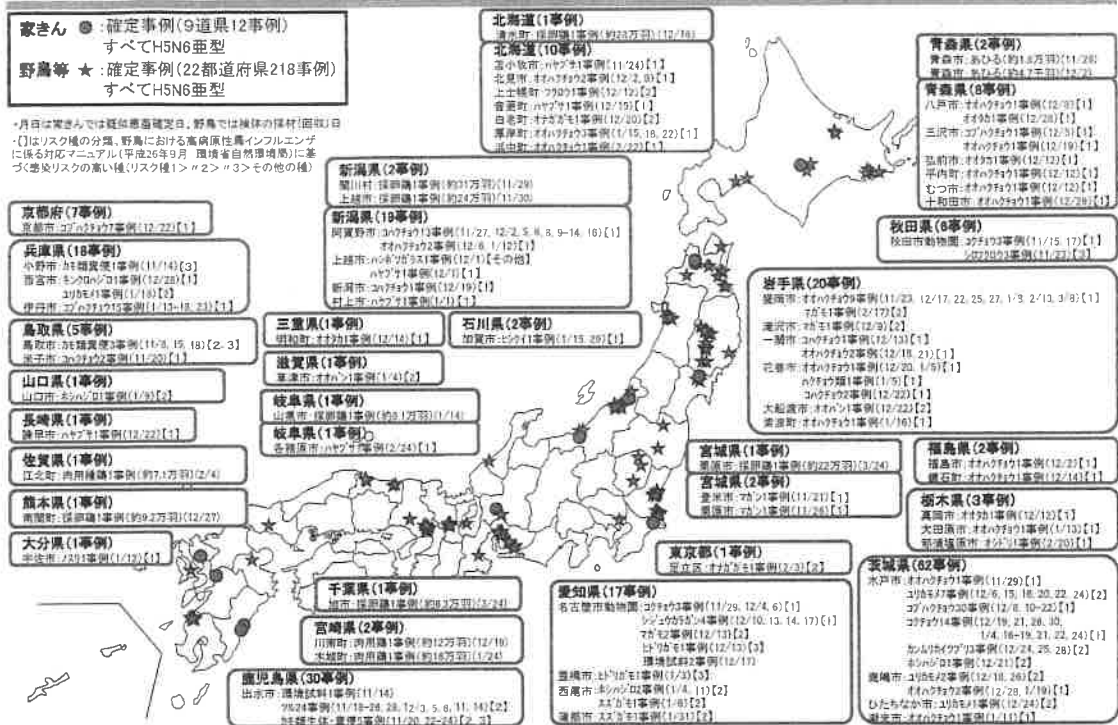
家きん ●：確定事例（9道県12事例）
すべてH5N6亜型
野鳥等 ★：確定事例（22都道府県218事例）
すべてH5N6亜型

・月日は家きんでは疑似患畜確定日，野鳥では検体の採材(回収)日
・[ ]はリスク種の分類，野鳥における高病原性鳥インフルエンザに係る対応マニュアル（平成26年9月 環境省自然環境局）に基づく感染リスクの高い種（リスク種1＞〃2＞〃3＞その他の種）

北海道（1事例）
清水町：採卵鶏1事例（約28万羽）（12/16）

北海道（10事例）
苫小牧市：ハヤブサ1事例（11/24）[1]
北見市：オオハクチョウ2事例（12/2, 8）[1]
上士幌町：フクロウ1事例（12/12）[2]
音更町：ハヤブサ1事例（12/15）[1]
白老町：オオタカ1事例（12/20）[2]
厚岸町：オオハクチョウ3事例（1/15, 18, 22）[1]
浜中町：オオハクチョウ1事例（2/22）[1]

青森県（2事例）
青森市：あひる（約1.8万羽）（11/28）
青森市：あひる（約1.7千羽）（12/2）

青森県（8事例）
八戸市：オオハクチョウ1事例（12/3）[1]
オオタカ1事例（12/28）[1]
三沢市：コブハクチョウ1事例（12/5）[1]
オオハクチョウ1事例（12/19）[1]
弘前市：オオタカ1事例（12/12）[1]
平内町：オオハクチョウ1事例（12/12）[1]
むつ市：オオハクチョウ1事例（12/12）[1]
十和田市：オオハクチョウ1事例（12/28）[1]

新潟県（2事例）
関川村：採卵鶏1事例（約31万羽）（11/29）
上越市：採卵鶏1事例（約24万羽）（11/30）

新潟県（19事例）
阿賀野市：コハクチョウ13事例（11/27, 12/2, 5, 8, 8, 9-14, 16）[1]
オオハクチョウ2事例（12/6, 1/12）[1]
上越市：ハシビロガモ1事例（12/1）[その他]
ハヤブサ1事例（12/1）[1]
新潟市：コハクチョウ1事例（12/19）[1]
村上市：ハヤブサ1事例（1/1）[1]

秋田県（8事例）
秋田市動物園：コクチョウ3事例（11/15, 17）[1]
シロフクロウ5事例（11/27）[3]

京都府（7事例）
京都市：コブハクチョウ7事例（12/22）[1]

兵庫県（18事例）
小野市：カモ類糞便1事例（11/14）[3]
西宮市：キンクロハジロ1事例（12/28）[1]
ユリカモメ1事例（1/18）[2]
伊丹市：コブハクチョウ15事例（1/13-18, 23）[1]

鳥取県（5事例）
鳥取市：カモ類糞便3事例（11/8, 15, 18）[2, 3]
米子市：コハクチョウ2事例（11/20）[1]

山口県（1事例）
山口市：ホシハジロ1事例（1/9）[2]

長崎県（1事例）
諫早市：ハヤブサ1事例（12/22）[1]

佐賀県（1事例）
江北町：肉用種鶏1事例（約7.1万羽）（2/4）

熊本県（1事例）
南関町：採卵鶏1事例（約9.2万羽）（12/27）

大分県（1事例）
宇佐市：ノスリ1事例（1/12）[1]

三重県（1事例）
明和町：オオタカ1事例（12/14）[1]

石川県（2事例）
加賀市：ヒシクイ1事例（1/15, 29）[1]

滋賀県（1事例）
草津市：オオバン1事例（1/4）[2]

岐阜県（1事例）
山県市：採卵鶏1事例（約8.1万羽）（1/14）

岐阜県（1事例）
各務原市：ハヤブサ1事例（2/24）[1]

岩手県（20事例）
盛岡市：オオハクチョウ9事例（11/23, 12/17, 22, 25, 27, 1/3, 2/13, 3/8）[1]
マガモ1事例（2/17）[2]
滝沢市：マガモ1事例（12/3）[2]
一関市：コハクチョウ1事例（12/13）[1]
オオハクチョウ2事例（12/18, 21）[1]
花巻市：オオハクチョウ1事例（12/20, 1/5）[1]
ハクチョウ類1事例（1/5）[1]
コハクチョウ2事例（12/22）[1]
大船渡市：オオバン1事例（12/22）[2]
紫波町：オオハクチョウ1事例（1/16）[1]

宮城県（1事例）
栗原市：採卵鶏1事例（約22万羽）（3/24）

宮城県（2事例）
登米市：マガン1事例（11/21）[1]
栗原市：マガン1事例（11/26）[1]

福島県（2事例）
福島市：オオハクチョウ1事例（12/22）[1]
須賀川市：オオハクチョウ1事例（12/14）[1]

栃木県（3事例）
真岡市：オオタカ1事例（12/12）[1]
大田原市：オオハクチョウ1事例（1/13）[1]
那須塩原市：オシドリ1事例（2/20）[1]

東京都（1事例）
足立区：オオタカ1事例（2/3）[2]

千葉県（1事例）
旭市：採卵鶏1事例（約8.3万羽）（3/24）

宮崎県（2事例）
川南町：肉用鶏1事例（約12万羽）（12/19）
木城町：肉用鶏1事例（約16万羽）（1/24）

鹿児島県（30事例）
出水市：環境試料1事例（11/14）
ツル24事例（11/18-28, 28, 12/3, 5, 8, 11, 14）[2]
カモ類生体・糞便5事例（11/20, 22-24）[2, 3]

愛知県（17事例）
名古屋市動物園：コクチョウ3事例（11/29, 12/4, 6）[1]
シジュウカラガン4事例（12/10, 13, 14, 17）[1]
マガモ2事例（12/13）[2]
ヒドリガモ1事例（12/13）[3]
環境試料2事例（12/17）
豊橋市：ヒドリガモ1事例（1/3）[3]
西尾市：ホシハジロ2事例（1/4, 11）[2]
スズガモ1事例（1/6）[2]
蒲郡市：スズガモ1事例（1/31）[2]

茨城県（62事例）
水戸市：オオハクチョウ1事例（11/29）[1]
ユリカモメ7事例（12/6, 15, 18, 20, 22, 24）[2]
コブハクチョウ30事例（12/8, 10-22）[1]
コクチョウ14事例（12/19, 21, 28, 30, 1/4, 16-19, 21, 22, 24）[1]
カンムリカイツブリ2事例（12/24, 25, 28）[2]
ホシハジロ1事例（12/21）[2]
鹿嶋市：ユリカモメ2事例（12/18, 26）[2]
オオハクチョウ2事例（12/28, 1/19）[1]
ひたちなか市：ユリカモメ1事例（12/24）[2]
潮来市：オオハクチョウ1事例（1/11）[1]